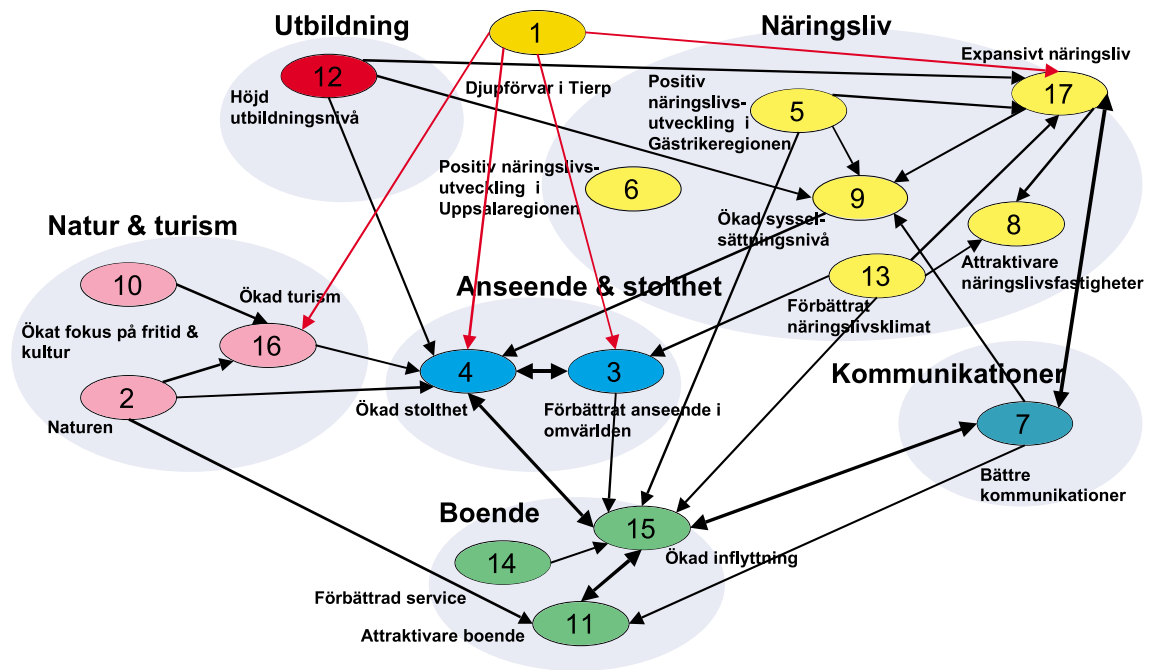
Utbildning

1

Näringsliv

Expansivt näringsliv

12

Höjd utbildningsnivå

Djupförvar i Tierp

Positiv näringslivsutveckling i Gästrikeregionen

5

17

Positiv näringslivsutveckling i Uppsalaregionen

6

9

Ökad sysselsättningsnivå

8

Natur & turism

Attraktivare näringslivsfastigheter

10

13

Ökad turism

Anseende & stolthet

Förbättrat näringslivsklimat

Ökat fokus på fritid & kultur

16

4

3

Kommunikationer

2

Naturen

Ökad stolthet

Förbättrat anseende i omvärlden

7

Bättre kommunikationer

Boende

15

14

Ökad inflyttning

Förbättrad service

11

Attraktivare boende